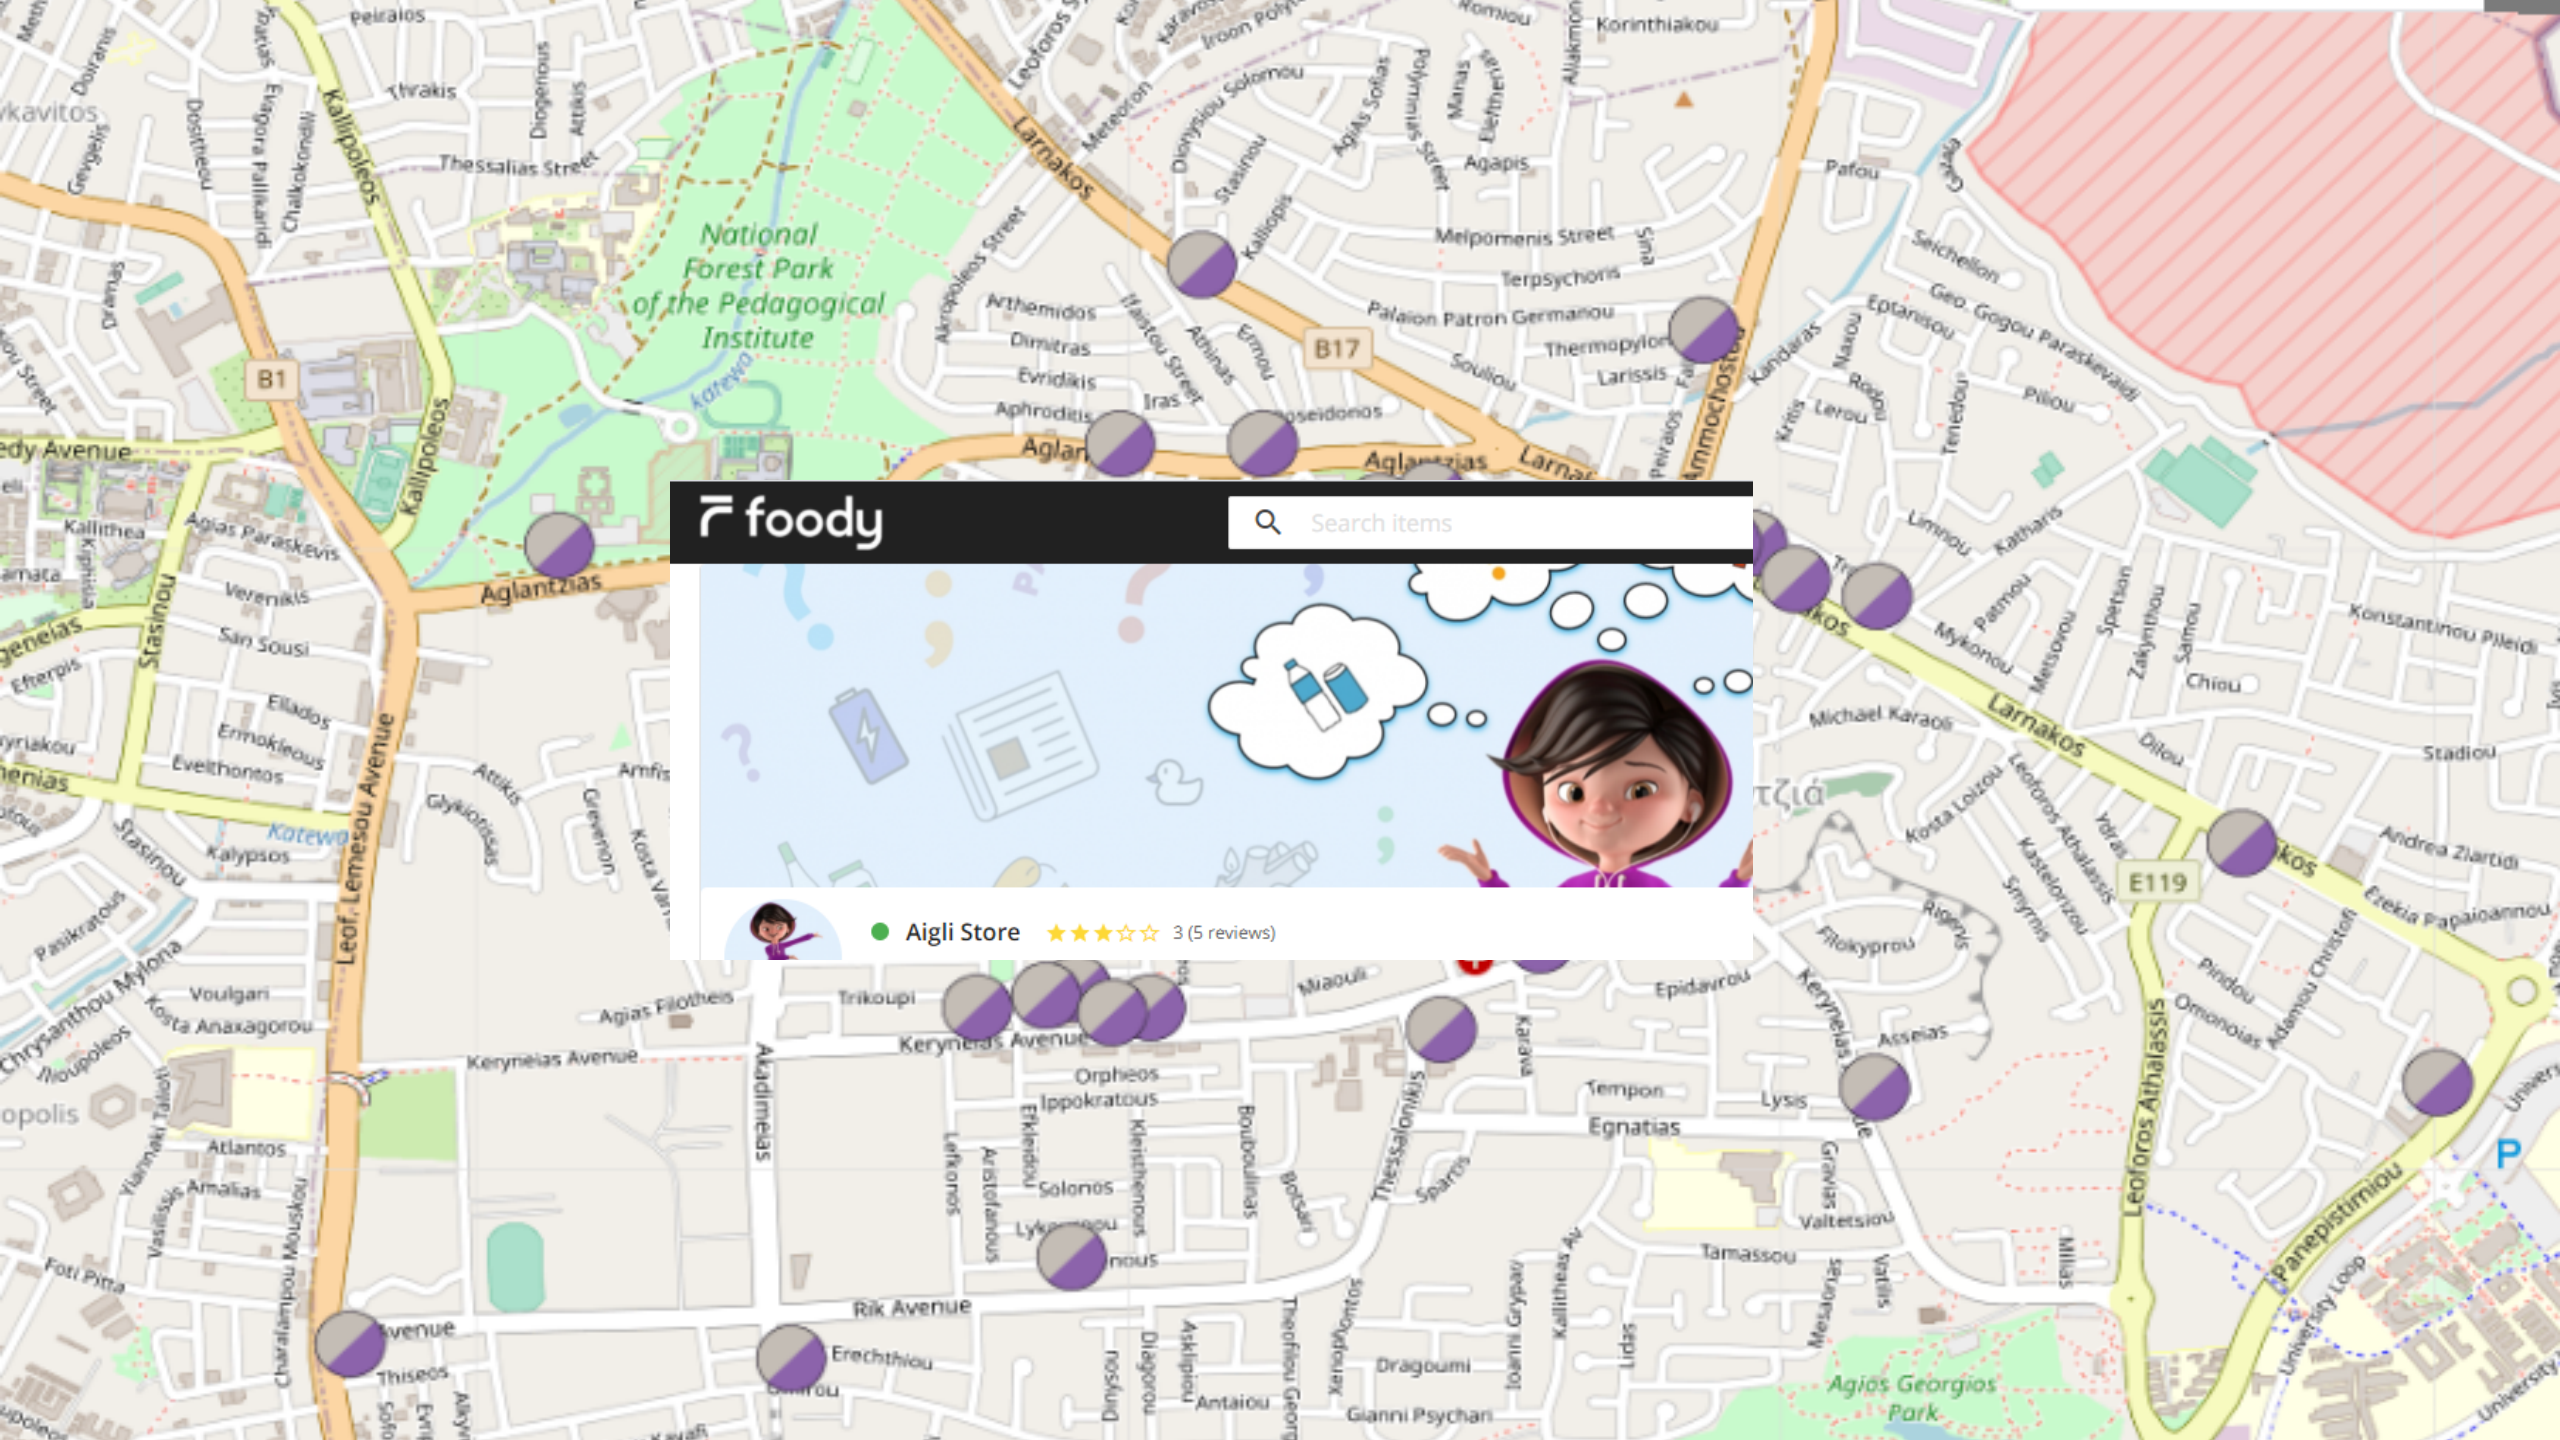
foody

Search items

Aigli Store ★★★☆☆ 3 (5 reviews)

National Forest Park of the Pedagogical Institute

Agios Georgios Park

Peiraios
Thrakis
Thessalias Street
Kallipoleos
Larnakos
Aglantzias
Kennedy Avenue
Leof. Lemesou Avenue
Stasinou
Kallithea
Agias Paraskevis
Verenikis
San Sousi
Ellados
Ermokleous
Evelthonos
Kalypsos
Voulgari
Kosta Anaxagorou
Keryneias Avenue
Agias Filotheis
Trikoupi
Akadimeias
Orpheos
Ippokratous
Solonos
Rik Avenue
Erechthiou
Thiseos
Atlantos
Amalias
Foti Pitta
B1
B17
E119
Arthemidos
Dimitras
Evridikis
Aphrodites
Iras
Poseidonos
Melpomenis Street
Terpsychoris
Palaion Patron Germanou
Thermopylon
Larissis
Souliou
Agapis
Korinthiakou
Pafou
Seichellon
Eptanisou
Geo. Gogou Paraskevaidi
Piliou
Limnou
Katharis
Konstantinou Pileidi
Chiou
Michael Karaoli
Stadiou
Andrea Ziartidi
Ezekia Papaioannou
Leoforos Athalassis
Epidavrou
Miaouli
Keryneias
Asseias
Lysis
Tempon
Egnatias
Valtetsiou
Tamassou
Panepistimiou
University Loop
Dragoumi
Gianni Psychari
Antaiou
Thessalonikis
Sparti
Filokyprou
Pindou
Omonoias
Kosta Loizou
Mykonou
Patmou
Agias Sofias
Stasinou
Kalliopis
Ermou
Athinas
Akropoleos Street
Dionysiou Solomou
Meteoron
Leoforos
Karaiskaki
Ammochostou
Kandaras
Naxou
Rodou
Lerou
Kritis
Tenedou
Samou
Zakynthou
Spetson
Metsovou
Dilou
Smyrnis
Kastelorizou
Rigenis
Yiras
Katewo
Glykonissis
Attikis
Amfis
Grevenon
Kosta Varn
Atlantos
Lefkonos
Aristofanous
Efklidou
Kleisthenous
Boubouliinas
Botsari
Xenophontos
Theofilou Georgiou
Ioanni Grypari
Kallitheas Av
Lidas
Mesaorias
Vatilis
Millias
Dimosthenous
Diagorou
Asklipiou
Lykourgou
Gravias
Karava
Doiranis
Dositheou
Evagora Pallikaridi
Chalkokondili
Diogenous
Attikis
Georgelis
Dramas
Efterpis
Kyriakou
Chrysanthou Mylona
Pasikratous
Vasilissis
Yiannaki Talioti
Charalampou Mouskou
Lykavitos
Univers
P